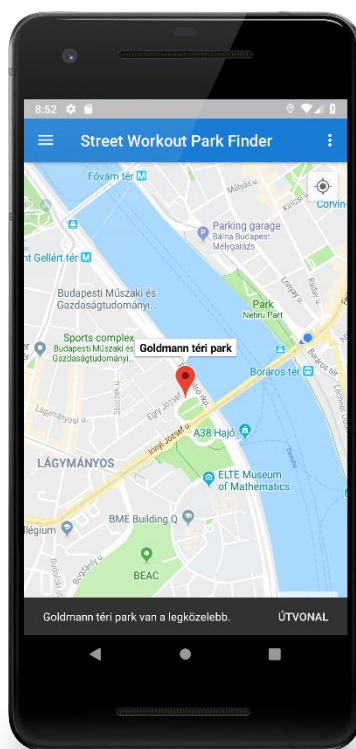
8:52

Street Workout Park Finder

Fővám tér

Műtsás u.

Kinizsi u.

Corvin

Parking garage
Budapest Mélygarázs

Gellért tér

Budapesti Műszaki és Gazdaságtudományi...

Park
Nehru Part

Lónyay u.

Sports complex
Budapesti Műszaki és Gazdaságtudományi...

Goldmann téri park

Boráros tér

Boráros tér

Egry József u.

Irinyi József u.

Lágymányosi u.

Stoczek u.

A38 Hajó

LÁGYMÁNYOS

ELTE Museum of Mathematics

BME Building Q

BEAC

Bogdánfy u.

Goldmann téri park van a legközelebb.

ÚTVONAL